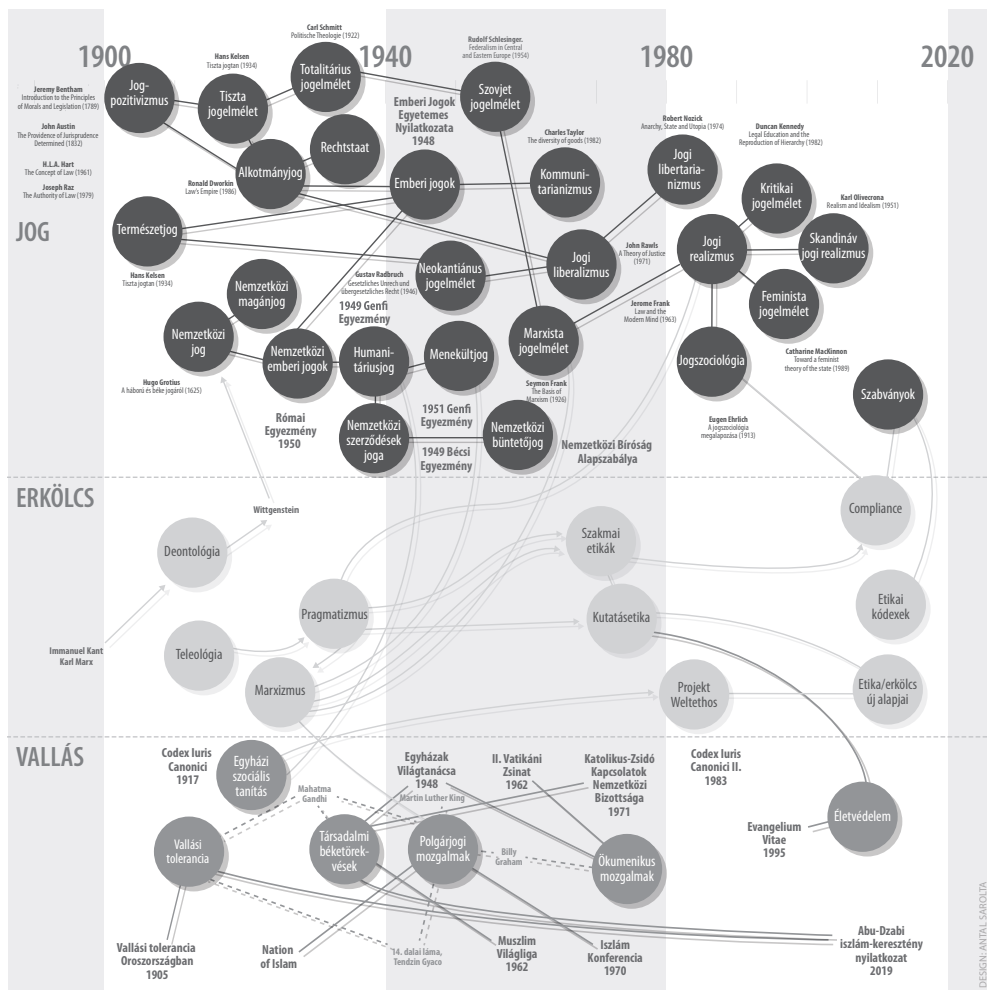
1900 1940 1980 2020

JOG

Jeremy Bentham
Introduction to the Principles of Morals and Legislation (1789)

John Austin
The Providence of Jurisprudence Determined (1832)

H.L.A. Hart
The Concept of Law (1961)

Joseph Raz
The Authority of Law (1979)

Hans Kelsen
Tiszta jogtan (1934)

Carl Schmitt
Politische Theologie (1922)

Rudolf Schlesinger.
Federalism in Central and Eastern Europe (1954)

Jog-pozitivizmus

Tiszta jogelmélet

Totalitárius jogelmélet

Szovjet jogelmélet

Emberi Jogok Egyetemes Nyilatkozata 1948

Charles Taylor
The diversity of goods (1982)

Robert Nozick
Anarchy, State and Utopia (1974)

Duncan Kennedy
Legal Education and the Reproduction of Hierarchy (1982)

Rechtstaat

Alkotmányjog

Ronald Dworkin
Law's Empire (1986)

Emberi jogok

Kommunitarianizmus

Jogi libertarianizmus

Kritikai jogelmélet

Karl Olivecrona
Realism and Idealism (1951)

Természetjog

Hans Kelsen
Tiszta jogtan (1934)

Neokantiánus jogelmélet

Gustav Radbruch
Gesetzliches Unrecht und übergesetzliches Recht (1946)

Jogi liberalizmus

John Rawls
A Theory of Justice (1971)

Jogi realizmus

Skandináv jogi realizmus

Nemzetközi magánjog

1949 Genfi Egyezmény

Jerome Frank
Law and the Modern Mind (1963)

Feminista jogelmélet

Nemzetközi jog

Nemzetközi emberi jogok

Humanitáriusjog

Menekültjog

Marxista jogelmélet

Jogszociológia

Catharine MacKinnon
Toward a feminist theory of the state (1989)

Hugo Grotius
A háború és béke jogáról (1625)

Seymon Frank
The Basis of Marxism (1926)

Szabványok

Római Egyezmény 1950

Nemzetközi szerződések joga

1951 Genfi Egyezmény

1949 Bécsi Egyezmény

Nemzetközi büntetőjog

Eugen Ehrlich
A jogszociológia megalapozása (1913)

Nemzetközi Bíróság Alapszabálya

ERKÖLCS

Wittgenstein

Deontológia

Szakmai etikák

Compliance

Pragmatizmus

Kutatásetika

Etikai kódexek

Immanuel Kant
Karl Marx

Teleológia

Marxizmus

Projekt Weltethos

Etika/erkölcs új alapjai

VALLÁS

Codex Iuris Canonici 1917

Egyházi szociális tanítás

Egyházak Világtanácsa 1948

II. Vatikáni Zsinat 1962

Katolikus-Zsidó Kapcsolatok Nemzetközi Bizottsága 1971

Codex Iuris Canonici II. 1983

Mahatma Gandhi

Martin Luther King

Életvédelem

Vallási tolerancia

Társadalmi béketörekvések

Polgárjogi mozgalmak

Billy Graham

Ökumenikus mozgalmak

Evangelium Vitae 1995

14. dalai láma, Tendzin Gyaco

Abu-Dzabi iszlám-keresztény nyilatkozat 2019

Vallási tolerancia Oroszországban 1905

Nation of Islam

Muszlim Világliga 1962

Iszlám Konferencia 1970

DESIGN: ANTAL SAROLTA